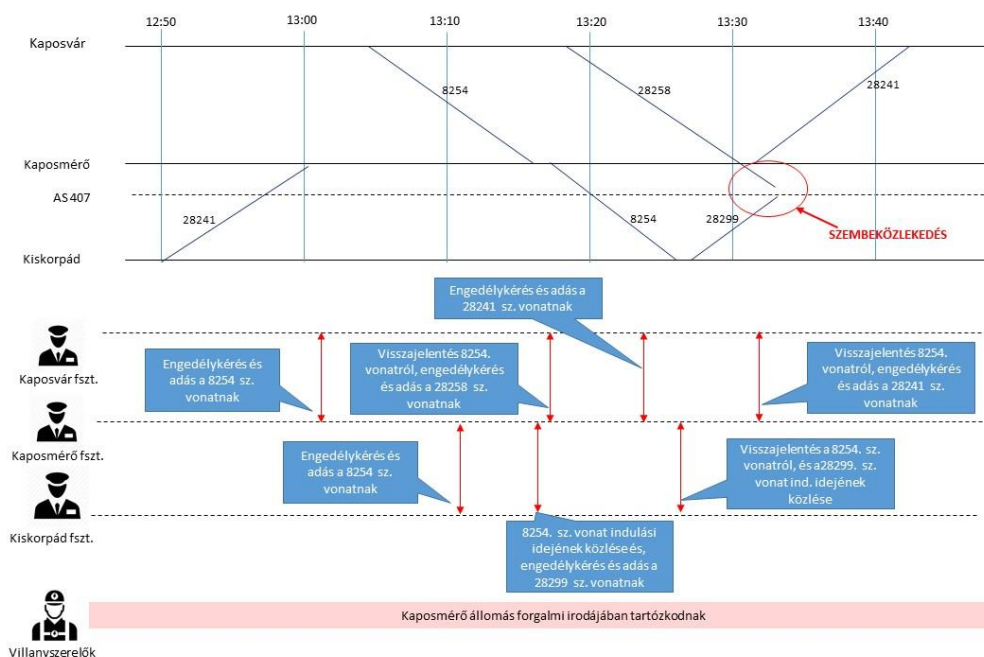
12:50
13:00
13:10
13:20
13:30
13:40

Kaposvár
Kaposmérő
AS 407
Kiskorpád

8254
28258
28241
28241
8254
28299

SZEMBEKÖZLEKEDÉS

Engedélykérés és adás a 28241 sz. vonatnak

Kaposvár fszt.
Kaposmérő fszt.
Kiskorpád fszt.

Engedélykérés és adás a 8254 sz. vonatnak

Visszajelentés 8254. vonatról, engedélykérés és adás a 28258 sz. vonatnak

Visszajelentés 8254. vonatról, engedélykérés és adás a 28241 sz. vonatnak

Engedélykérés és adás a 8254 sz. vonatnak

Visszajelentés a 8254. sz. vonatról, és a28299. sz. vonat ind. idejének közlése

8254. sz. vonat indulási idejének közlése és, engedélykérés és adás a 28299 sz. vonatnak

Kaposmérő állomás forgalmi irodájában tartózkodnak

Villanyszerelők